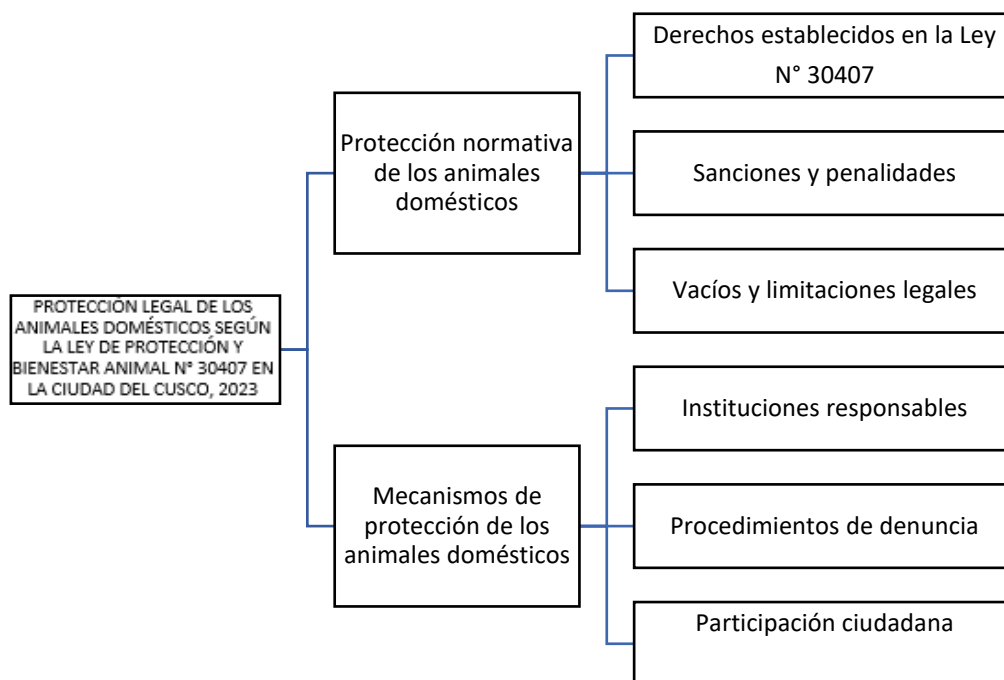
PROTECCIÓN LEGAL DE LOS ANIMALES DOMÉSTICOS SEGÚN LA LEY DE PROTECCIÓN Y BIENESTAR ANIMAL N° 30407 EN LA CIUDAD DEL CUSCO, 2023

Protección normativa de los animales domésticos

Derechos establecidos en la Ley N° 30407

Sanciones y penalidades

Vacíos y limitaciones legales

Mecanismos de protección de los animales domésticos

Instituciones responsables

Procedimientos de denuncia

Participación ciudadana